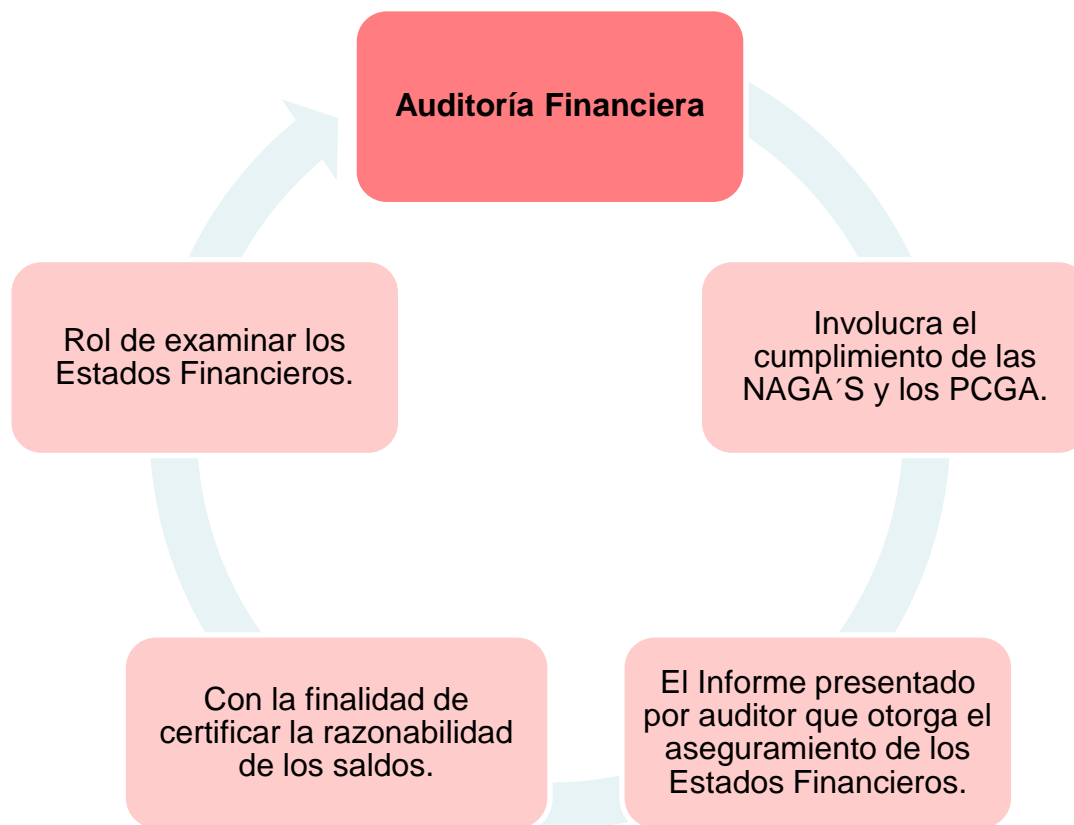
Auditoría Financiera

Involucra el cumplimiento de las NAGA´S y los PCGA.

El Informe presentado por auditor que otorga el aseguramiento de los Estados Financieros.

Con la finalidad de certificar la razonabilidad de los saldos.

Rol de examinar los Estados Financieros.